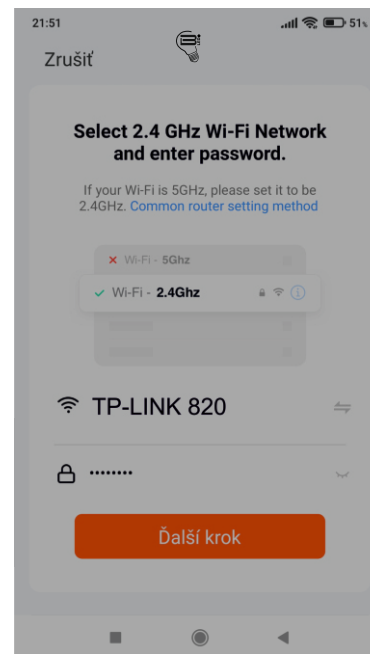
21:51

51

Zrušiť

Select 2.4 GHz Wi-Fi Network and enter password.

If your Wi-Fi is 5GHz, please set it to be 2.4GHz. Common router setting method

Wi-Fi - 5Ghz

Wi-Fi - 2.4Ghz

TP-LINK 820

••••••••

Ďalší krok